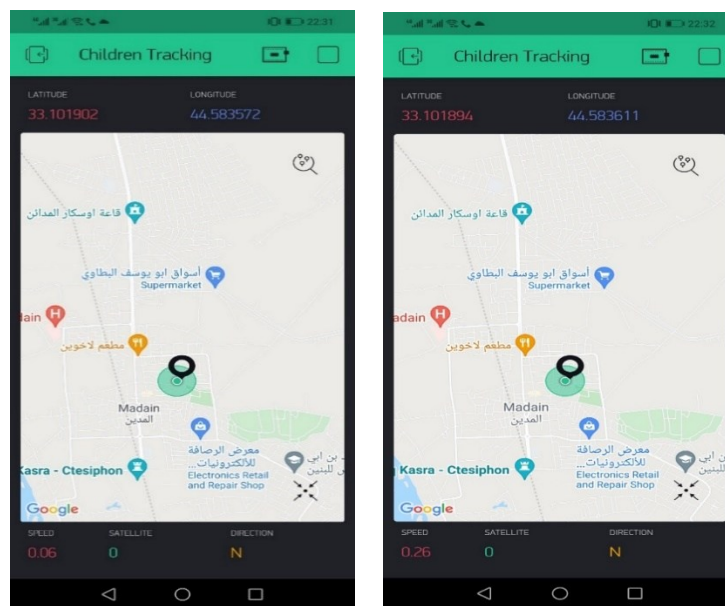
22:31

Children Tracking

LATITUDE
33.101902

LONGITUDE
44.583572

قاعة اوسكار المدائن

أسواق ابو يوسف البطاوي
Supermarket

dain

مطعم لاخوين

Madain
المدين

معرض الرصافة للألكترونيات...
Electronics Retail and Repair Shop

Kasra - Ctesiphon

Google

SPEED
0.06

SATELLITE
0

DIRECTION
N

22:32

Children Tracking

LATITUDE
33.101894

LONGITUDE
44.583611

قاعة اوسكار المدائن

أسواق ابو يوسف البطاوي
Supermarket

adain

مطعم لاخوين

Madain
المدين

معرض الرصافة للألكترونيات...
Electronics Retail and Repair Shop

Kasra - Ctesiphon

Google

SPEED
0.26

SATELLITE
0

DIRECTION
N